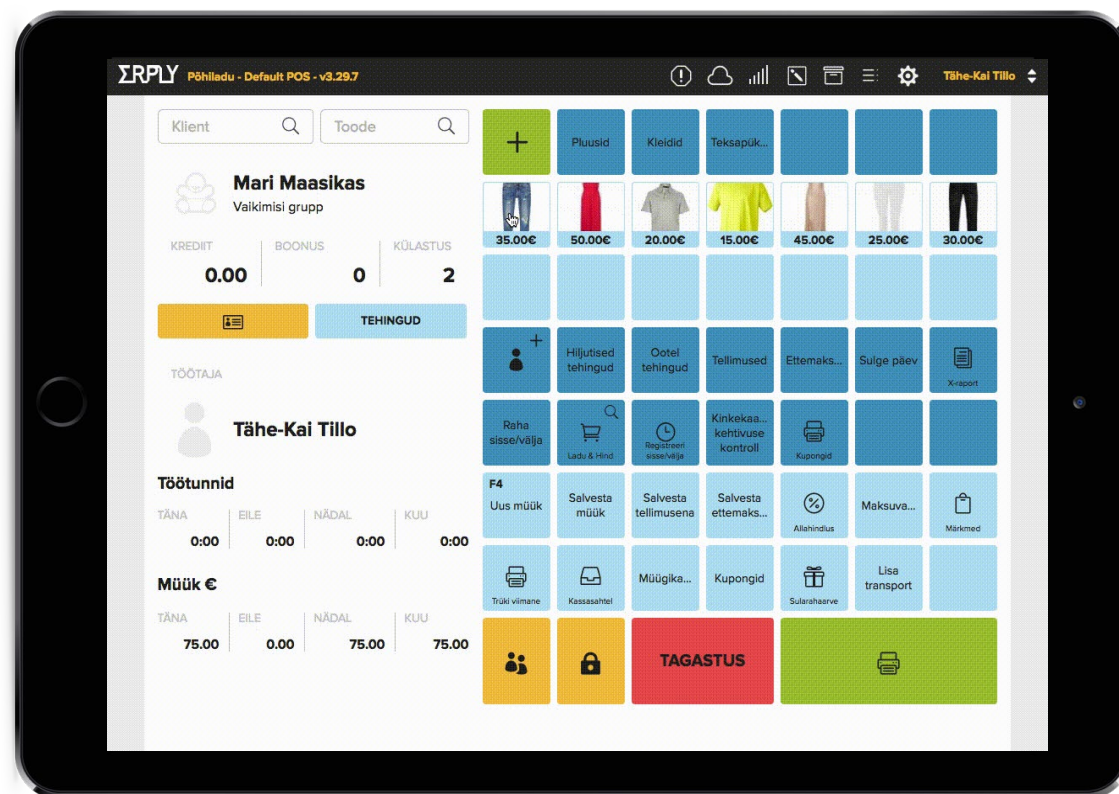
ERPLY Põhiladu - Default POS - v3.29.7

Tähe-Kai Tillo

Klient

Toode

Mari Maasikas
Vaikimisi grupp

KREDIIT 0.00
BOONUS 0
KÜLASTUS 2

TEHINGUD

TÖÖTAJA

Tähe-Kai Tillo

Töötunnid

| TÄNA | EILE | NÄDAL | KUU |
|---|---|---|---|
| 0:00 | 0:00 | 0:00 | 0:00 |

Müük €

| TÄNA | EILE | NÄDAL | KUU |
|---|---|---|---|
| 75.00 | 0.00 | 75.00 | 75.00 |

+

Pluusid

Kleidid

Teksapük...

35.00€

50.00€

20.00€

15.00€

45.00€

25.00€

30.00€

Hiljutised tehingud

Ootel tehingud

Tellimused

Ettemaks...

Sulge päev

X-raport

Raha sisse/välja

Ladu & Hind

Registreeri sisse/välja

Kinkekaa... kehtivuse kontroll

Kupongid

F4
Uus müük

Salvesta müük

Salvesta tellimusena

Salvesta ettemaks...

Allahindlus

Maksuva...

Märkmed

Trüki viimane

Kassasahtel

Müügika...

Kupongid

Sularahaarve

Lisa transport

TAGASTUS